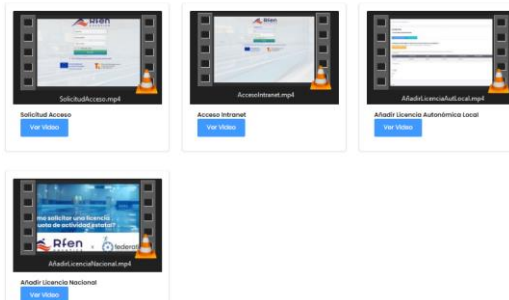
Rfen
SolicitudAcceso.mp4
Solicitud Acceso
Ver Video

AccesoIntranet.mp4
Acceso Intranet
Ver Video

AñadirLicenciaAutLocal.mp4
Añadir Licencia Autonómica Local
Ver Video

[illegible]mo solicitar una licencia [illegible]unta de actividad estatal?
Rfen
federa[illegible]
AñadirLicenciaNacional.mp4
Añadir Licencia Nacional
Ver Video